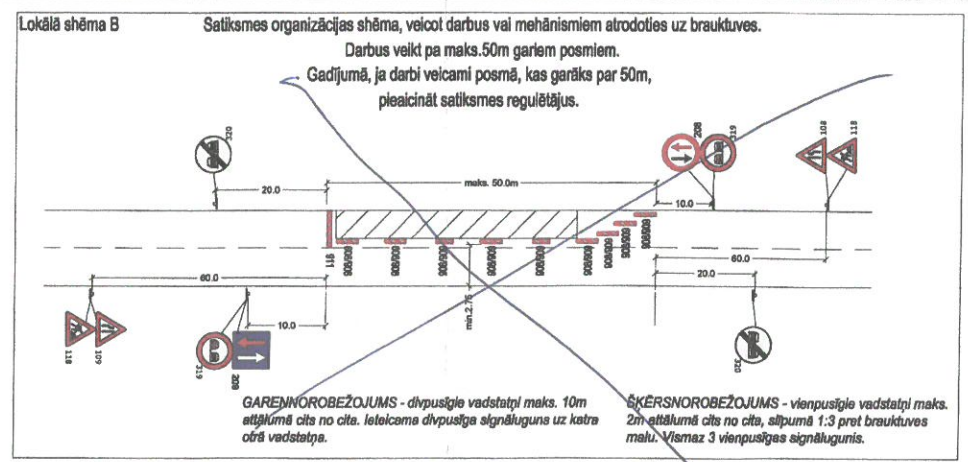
Lokālā shēma B

Satiksmes organizācijas shēma, veicot darbus vai mehānismiem atrodoties uz brauktuves.
Darbus veikt pa maks.50m gariem posmiem.
Gadījumā, ja darbi veicami posmā, kas garāks par 50m, pieaicināt satiksmes regulētāju.

320
20.0
maks. 50.0m
208 219
108 118
10.0
911
908/906
908/906
908/906
908/906
908/906
908/906
908/906
908/906
908/906
60.0
20.0
60.0
10.0
min.2.75
118 109
219 208
320

GARENNOROBEŽOJUMS - divpusīgie vadstatņi maks. 10m attālumā cits no cita. Ieteicama divpusīga signālugunа uz katra otrā vadstatņa.

ŠĶĒRSNOROBEŽOJUMS - vienpusīgie vadstatņi maks. 2m attālumā cits no cita, slīpumā 1:3 pret brauktuves malu. Vismaz 3 vienpusīgas signālugunis.